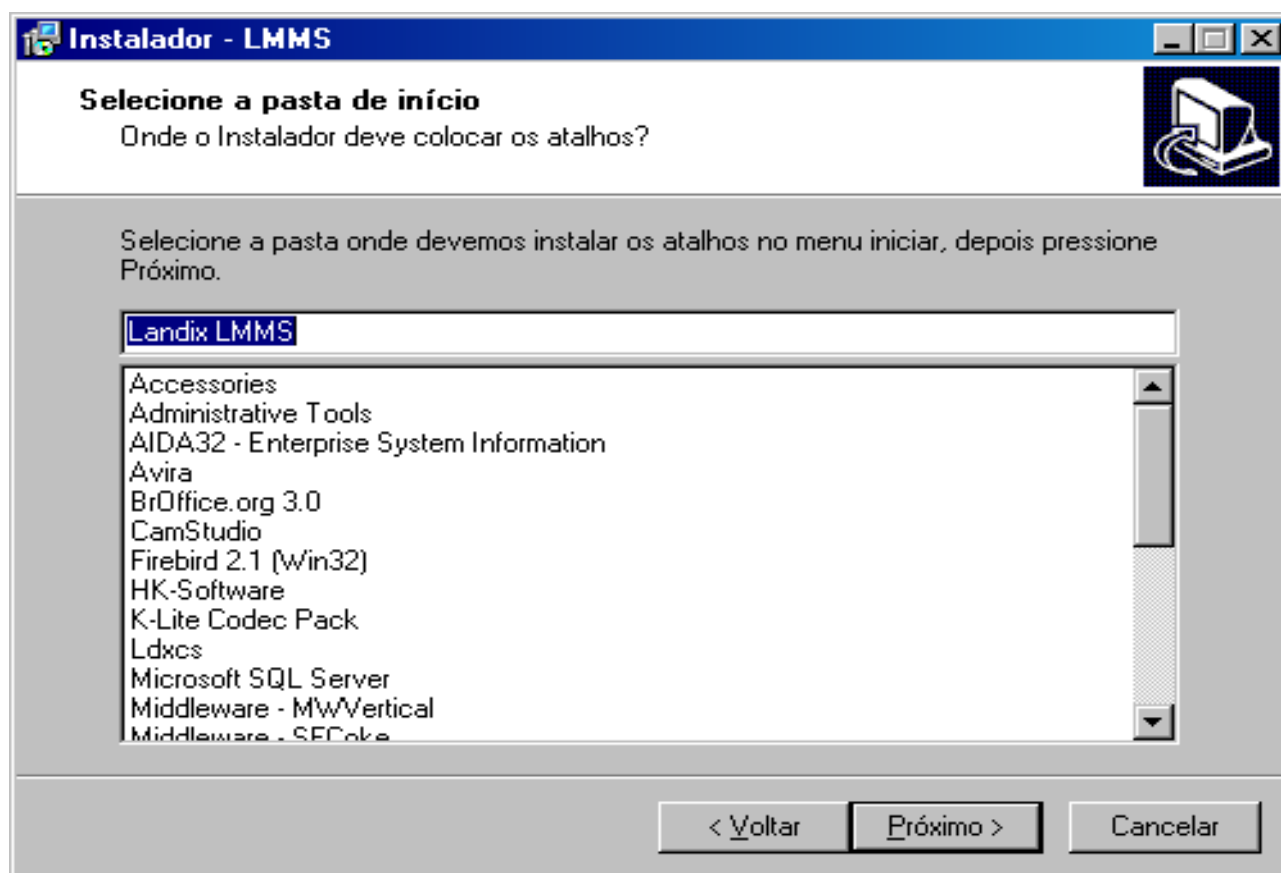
Instalador - LMMS

Selecione a pasta de início
Onde o Instalador deve colocar os atalhos?

Selecione a pasta onde devemos instalar os atalhos no menu iniciar, depois pressione Próximo.

Landix LMMS

Accessories
Administrative Tools
AIDA32 - Enterprise System Information
Avira
BrOffice.org 3.0
CamStudio
Firebird 2.1 (Win32)
HK-Software
K-Lite Codec Pack
Ldxcs
Microsoft SQL Server
Middleware - MWVertical
Middleware - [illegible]

< Voltar
Próximo >
Cancelar